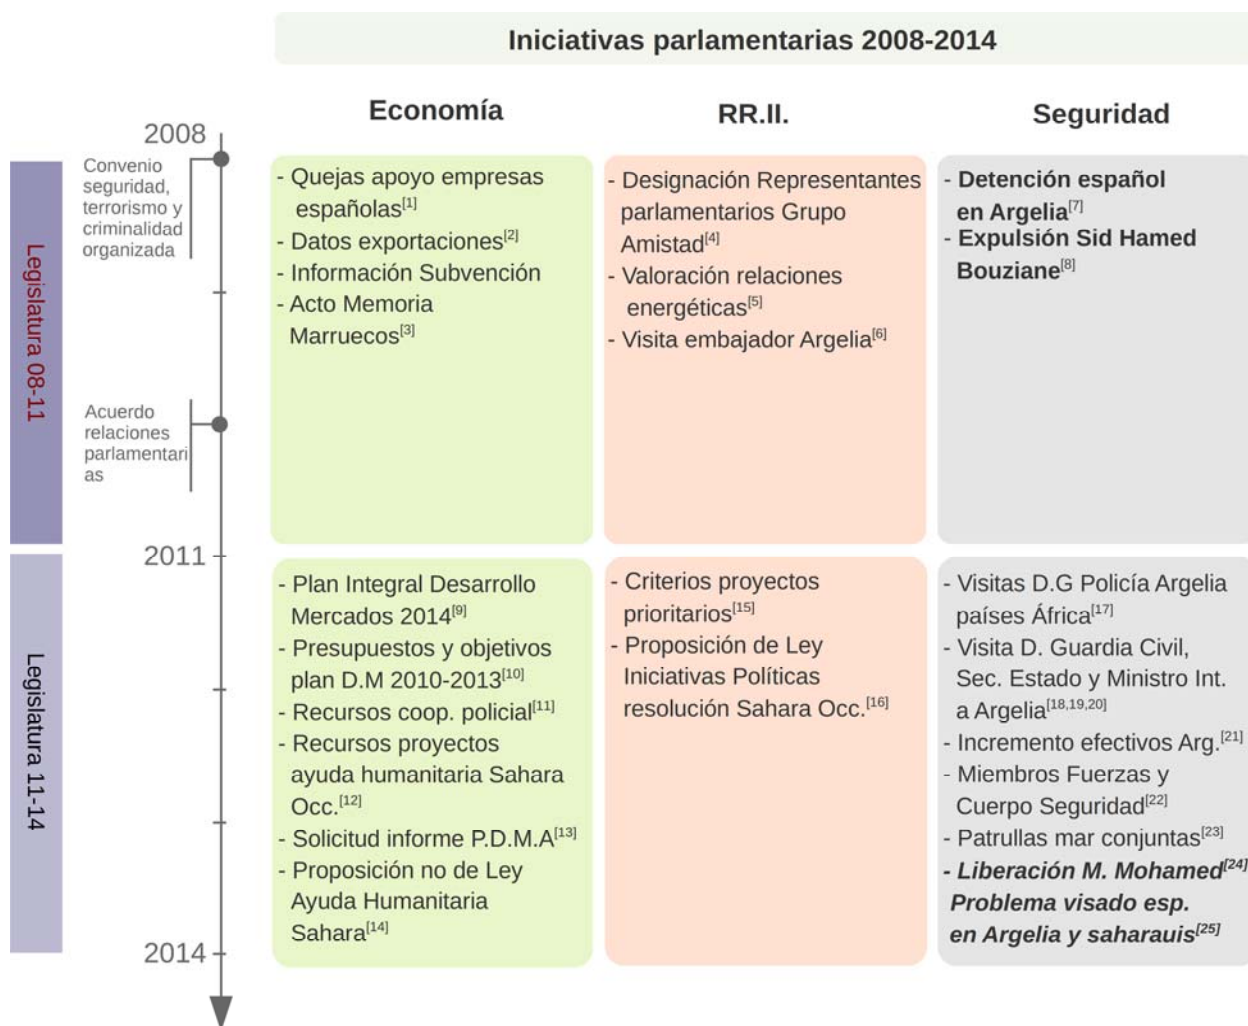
Iniciativas parlamentarias 2008-2014

2008

Convenio seguridad, terrorismo y criminalidad organizada

Acuerdo relaciones parlamentarias

2011

2014

Legislatura 08-11

Legislatura 11-14

| Economía | RR.II. | Seguridad |
|---|---|---|
| - Quejas apoyo empresas españolas$^{[1]}$ - Datos exportaciones$^{[2]}$ - Información Subvención - Acto Memoria Marruecos$^{[3]}$ | - Designación Representantes parlamentarios Grupo Amistad$^{[4]}$ - Valoración relaciones energéticas$^{[5]}$ - Visita embajador Argelia$^{[6]}$ | - **Detención español en Argelia**$^{[7]}$ - **Expulsión Sid Hamed Bouziane**$^{[8]}$ |
| - Plan Integral Desarrollo Mercados 2014$^{[9]}$ - Presupuestos y objetivos plan D.M 2010-2013$^{[10]}$ - Recursos coop. policial$^{[11]}$ - Recursos proyectos ayuda humanitaria Sahara Occ.$^{[12]}$ - Solicitud informe P.D.M.A$^{[13]}$ - Proposición no de Ley Ayuda Humanitaria Sahara$^{[14]}$ | - Criterios proyectos prioritarios$^{[15]}$ - Proposición de Ley Iniciativas Políticas resolución Sahara Occ.$^{[16]}$ | - Visitas D.G Policía Argelia países África$^{[17]}$ - Visita D. Guardia Civil, Sec. Estado y Ministro Int. a Argelia$^{[18,19,20]}$ - Incremento efectivos Arg.$^{[21]}$ - Miembros Fuerzas y Cuerpo Seguridad$^{[22]}$ - Patrullas mar conjuntas$^{[23]}$ - ***Liberación M. Mohamed***$^{[24]}$ ***Problema visado esp. en Argelia y saharauis***$^{[25]}$ |